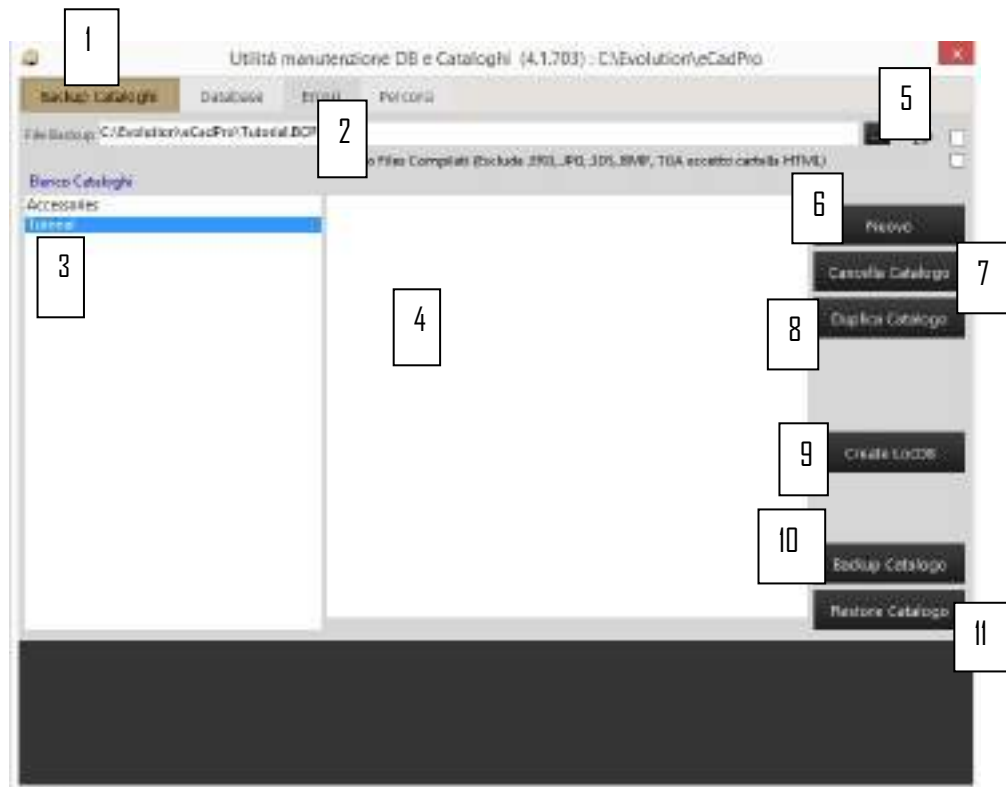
1

Utilità manutenzione DB e Cataloghi (4.1.703) : C:\Evolution\eCadPro

Backup Cataloghi | Database | Errori | Percorsi

5

File Backup C:/Evolution/eCadPro/Tutorial.BCP

2

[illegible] Files Compilati (Esclude .3DS, .JPG, .SDS, .BMP, .TGA eccetto cartella HTML)

Elenco Cataloghi

Accessories

Tutorial

3

4

6

Nuovo

Cancella Catalogo

7

8

Duplica Catalogo

9

Create LocDB

10

Backup Catalogo

Restore Catalogo

11